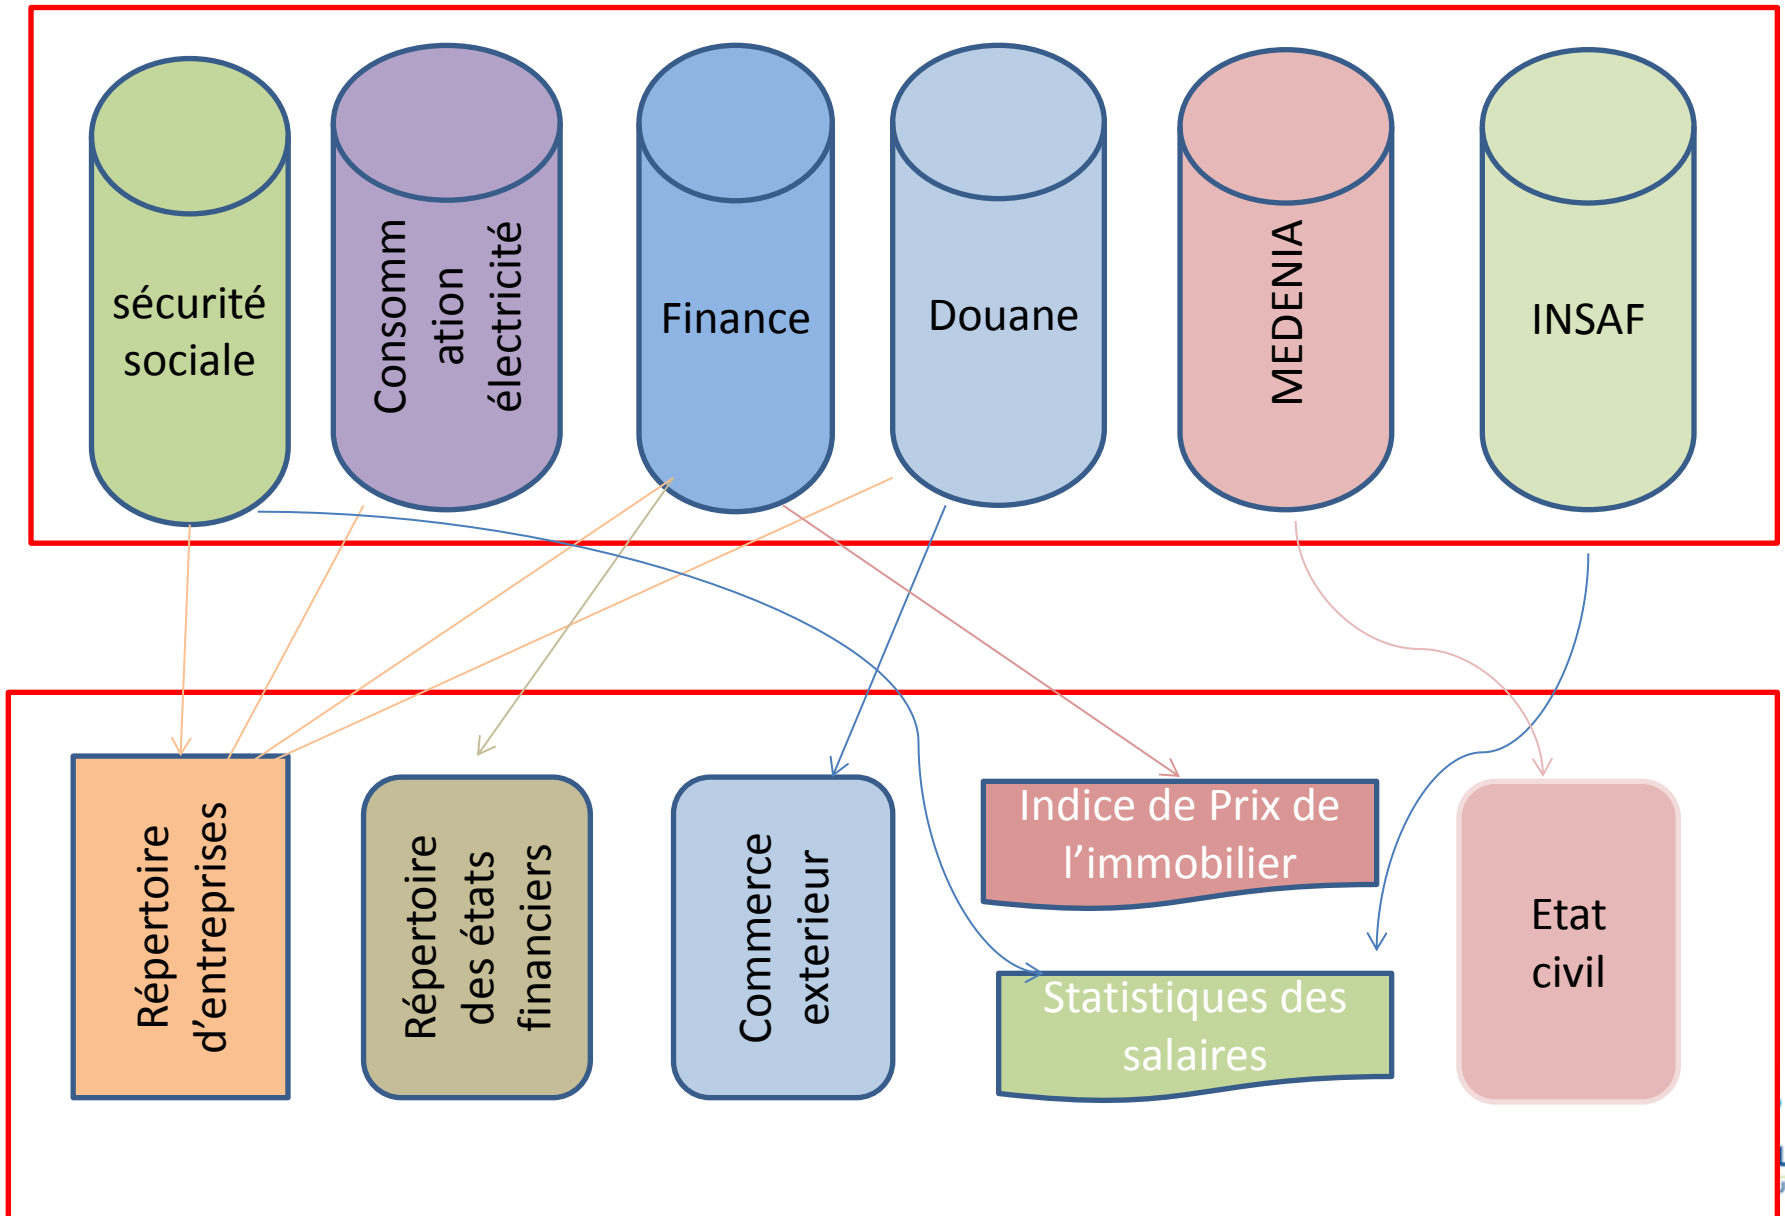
sécurité sociale

Consommation électricité

Finance

Douane

MEDENIA

INSAF

Répertoire d'entreprises

Répertoire des états financiers

Commerce exterieur

Indice de Prix de l'immobilier

Statistiques des salaires

Etat civil